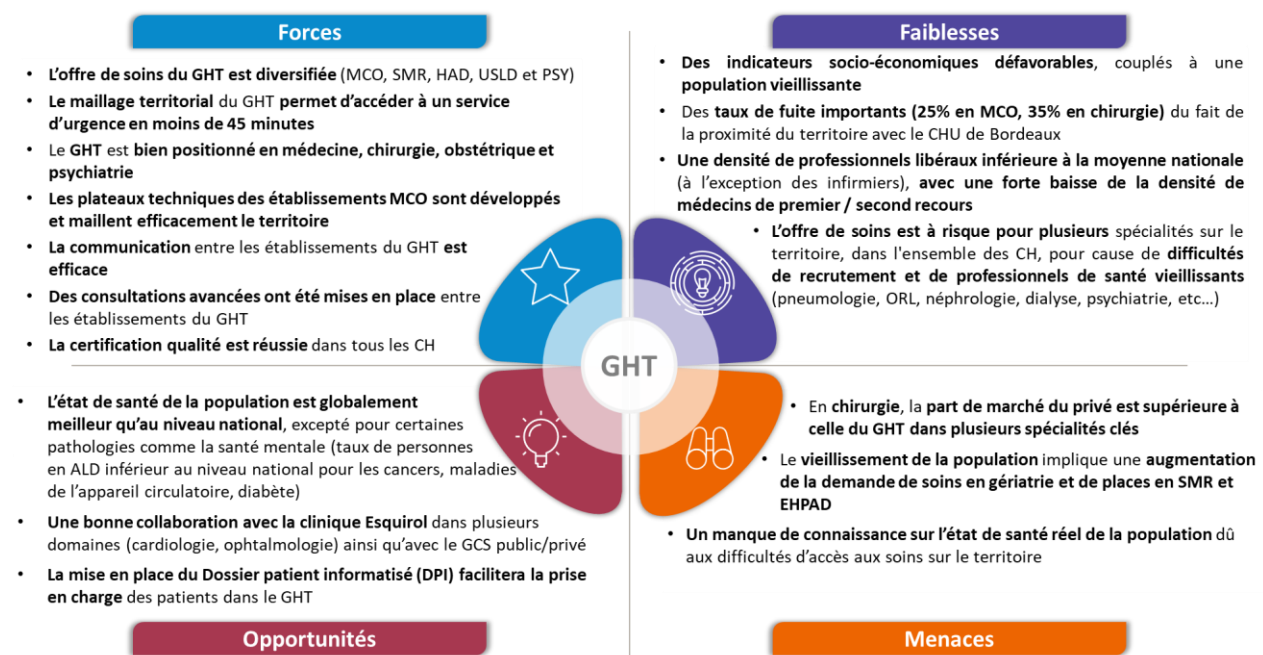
Forces

• L'offre de soins du GHT est diversifiée (MCO, SMR, HAD, USLD et PSY)
• Le maillage territorial du GHT permet d'accéder à un service d'urgence en moins de 45 minutes
• Le GHT est bien positionné en médecine, chirurgie, obstétrique et psychiatrie
• Les plateaux techniques des établissements MCO sont développés et maillent efficacement le territoire
• La communication entre les établissements du GHT est efficace
• Des consultations avancées ont été mises en place entre les établissements du GHT
• La certification qualité est réussie dans tous les CH

Faiblesses

• Des indicateurs socio-économiques défavorables, couplés à une population vieillissante
• Des taux de fuite importants (25% en MCO, 35% en chirurgie) du fait de la proximité du territoire avec le CHU de Bordeaux
• Une densité de professionnels libéraux inférieure à la moyenne nationale (à l'exception des infirmiers), avec une forte baisse de la densité de médecins de premier / second recours
• L'offre de soins est à risque pour plusieurs spécialités sur le territoire, dans l'ensemble des CH, pour cause de difficultés de recrutement et de professionnels de santé vieillissants (pneumologie, ORL, néphrologie, dialyse, psychiatrie, etc…)

GHT

• L'état de santé de la population est globalement meilleur qu'au niveau national, excepté pour certaines pathologies comme la santé mentale (taux de personnes en ALD inférieur au niveau national pour les cancers, maladies de l'appareil circulatoire, diabète)
• Une bonne collaboration avec la clinique Esquirol dans plusieurs domaines (cardiologie, ophtalmologie) ainsi qu'avec le GCS public/privé
• La mise en place du Dossier patient informatisé (DPI) facilitera la prise en charge des patients dans le GHT

• En chirurgie, la part de marché du privé est supérieure à celle du GHT dans plusieurs spécialités clés
• Le vieillissement de la population implique une augmentation de la demande de soins en gériatrie et de places en SMR et EHPAD
• Un manque de connaissance sur l'état de santé réel de la population dû aux difficultés d'accès aux soins sur le territoire

Opportunités

Menaces